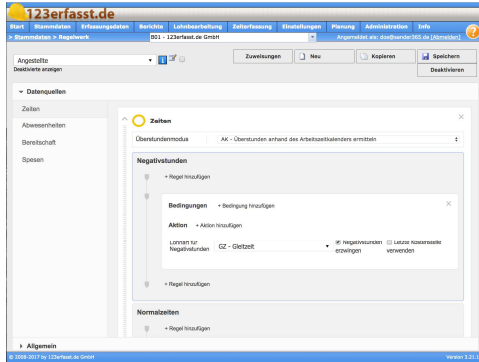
123erfasst.de

Start Stammdaten Erfassungsdaten Berichte Lohnbearbeitung Zeiterfassung Einstellungen Planung Administration Info

> Stammdaten > Regelwerk B01 - 123erfasst.de GmbH Angemeldet als: dov@sander365.de [Abmelden]

Angestellte
Deaktivierte anzeigen

Zuweisungen Neu Kopieren Speichern Deaktivieren

Datenquellen

Zeiten
Abwesenheiten
Bereitschaft
Spesen

Zeiten

Überstundenmodus AK - Überstunden anhand des Arbeitszeitkalenders ermitteln

Negativstunden

+ Regel hinzufügen

Bedingungen + Bedingung hinzufügen

Aktion + Aktion hinzufügen

Lohnart für Negativstunden GZ - Gleitzeit

Negativstunden erzwingen

Letzte Kostenstelle verwenden

+ Regel hinzufügen

Normalzeiten

+ Regel hinzufügen

Allgemein

© 2008-2017 by 123erfasst.de GmbH Version 3.21.1